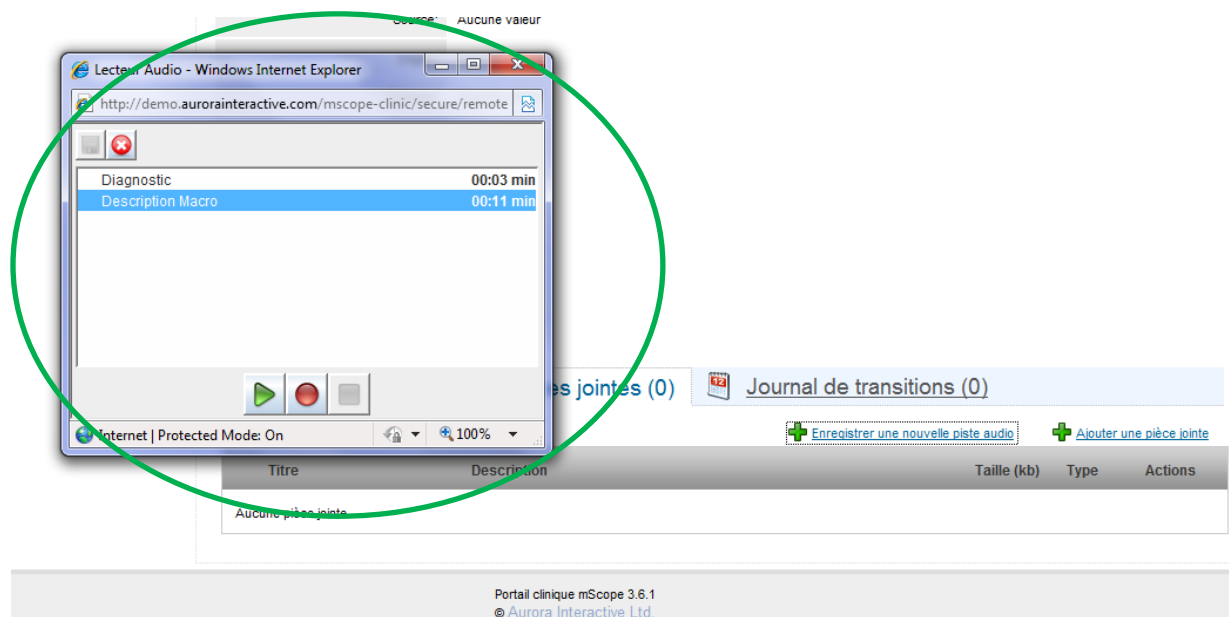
Source: Aucune valeur

Lecteur Audio - Windows Internet Explorer

http://demo.aurorainteractive.com/mscope-clinic/secure/remote

Diagnostic 00:03 min
Description Macro 00:11 min

Internet | Protected Mode: On 100%

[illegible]es jointes (0)

Journal de transitions (0)

Enregistrer une nouvelle piste audio

Ajouter une pièce jointe

| Titre | Description | Taille (kb) | Type | Actions |
|---|---|---|---|---|
| Aucune pièce jointe | | | | |

Portail clinique mScope 3.6.1
© Aurora Interactive Ltd.